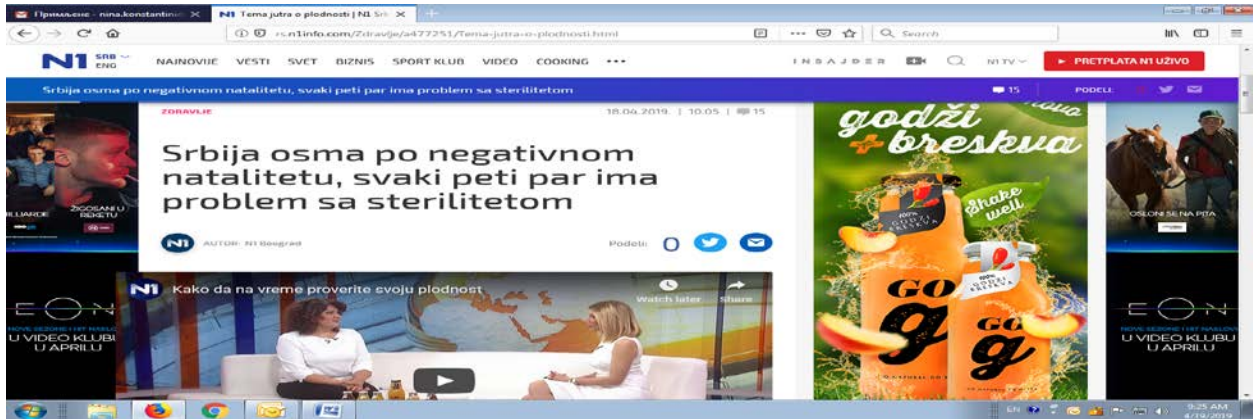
Примљене - nina.konstantin... ×
N1 Tema jutra o plodnosti | N1 Srb ×

rs.n1info.com/Zdravlje/a477251/Tema-jutra-o-plodnosti.html
Search

N1 SRB ENG
NAJNOVIJE VESTI SVET BIZNIS SPORT KLUB VIDEO COOKING •••
INSAJDER N1 TV
PRETPLATA N1 UŽIVO

Srbija osma po negativnom natalitetu, svaki peti par ima problem sa sterilitetom
15 PODELI:

ZDRAVLJE
18.04.2019. | 10:05 | 15

Srbija osma po negativnom natalitetu, svaki peti par ima problem sa sterilitetom

AUTOR: N1 Beograd
Podeli:

N1 Kako da na vreme proverite svoju plodnost
Watch later
Share

godži breskva
shake well
GO g

LJARDE
ŽIGOSANI U REKETU
OSLONI SE NA PITA

EON
NOVE SEZONE I HIT NASLOVI
U VIDEO KLUBU U APRILU

EON
NOVE SEZONE I HIT NASLOVI
U VIDEO KLUBU U APRILU

EN
9:25 AM
4/19/2019